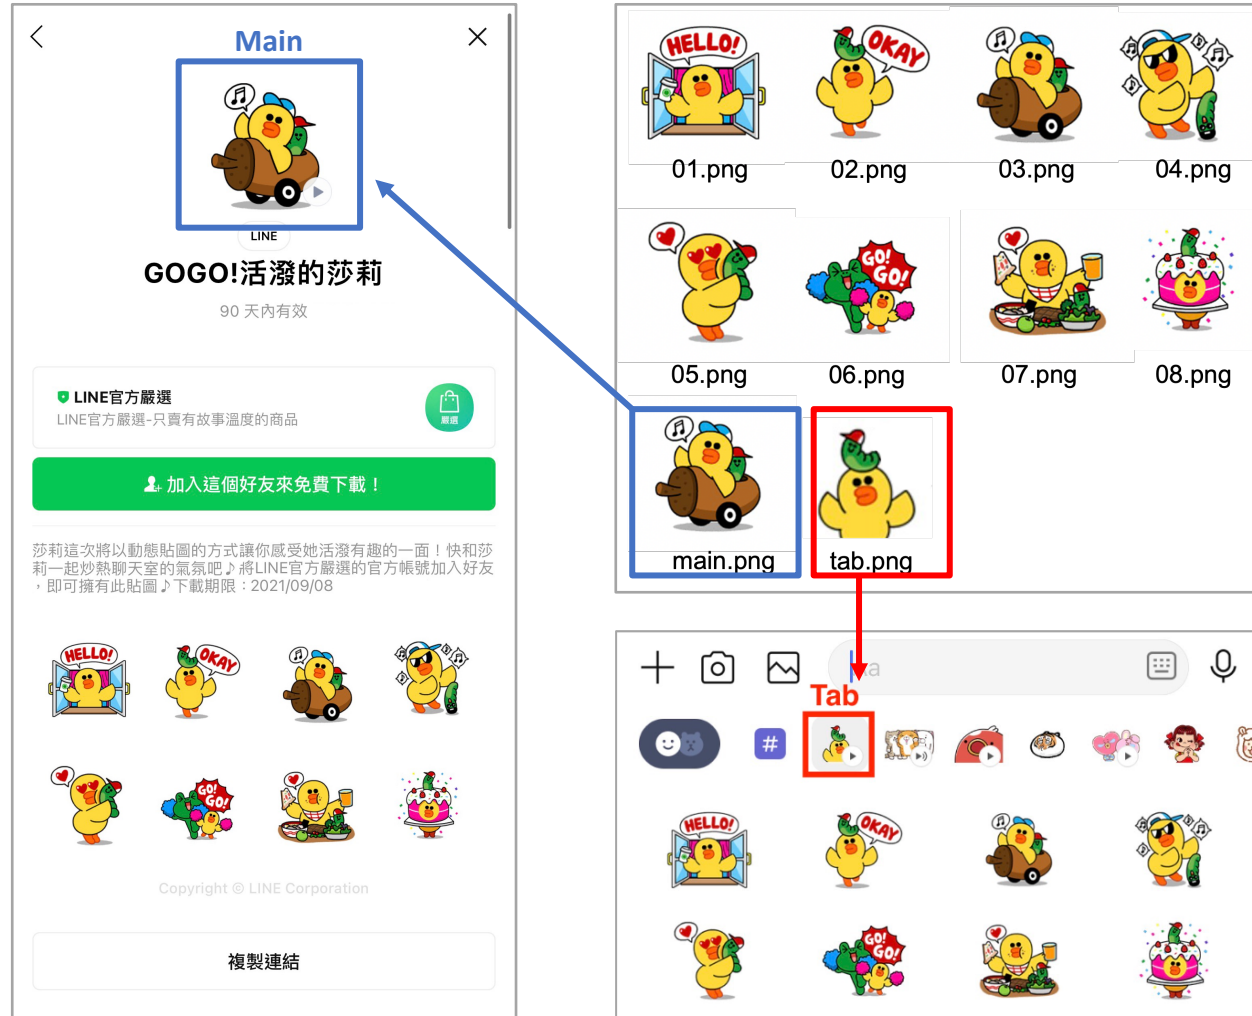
Main

LINE

GOGO!活潑的莎莉

90 天內有效

LINE官方嚴選
LINE官方嚴選-只賣有故事溫度的商品

嚴選

加入這個好友來免費下載！

莎莉這次將以動態貼圖的方式讓你感受她活潑有趣的一面！快和莎莉一起炒熱聊天室的氣氛吧♪將LINE官方嚴選的官方帳號加入好友，即可擁有此貼圖♪下載期限：2021/09/08

HELLO!
OKAY
GO! GO!

Copyright © LINE Corporation

複製連結

HELLO!
01.png
OKAY
02.png
03.png
04.png
05.png
GO! GO!
06.png
07.png
08.png
main.png
tab.png

Aa

Tab

#

HELLO!
OKAY
GO! GO!